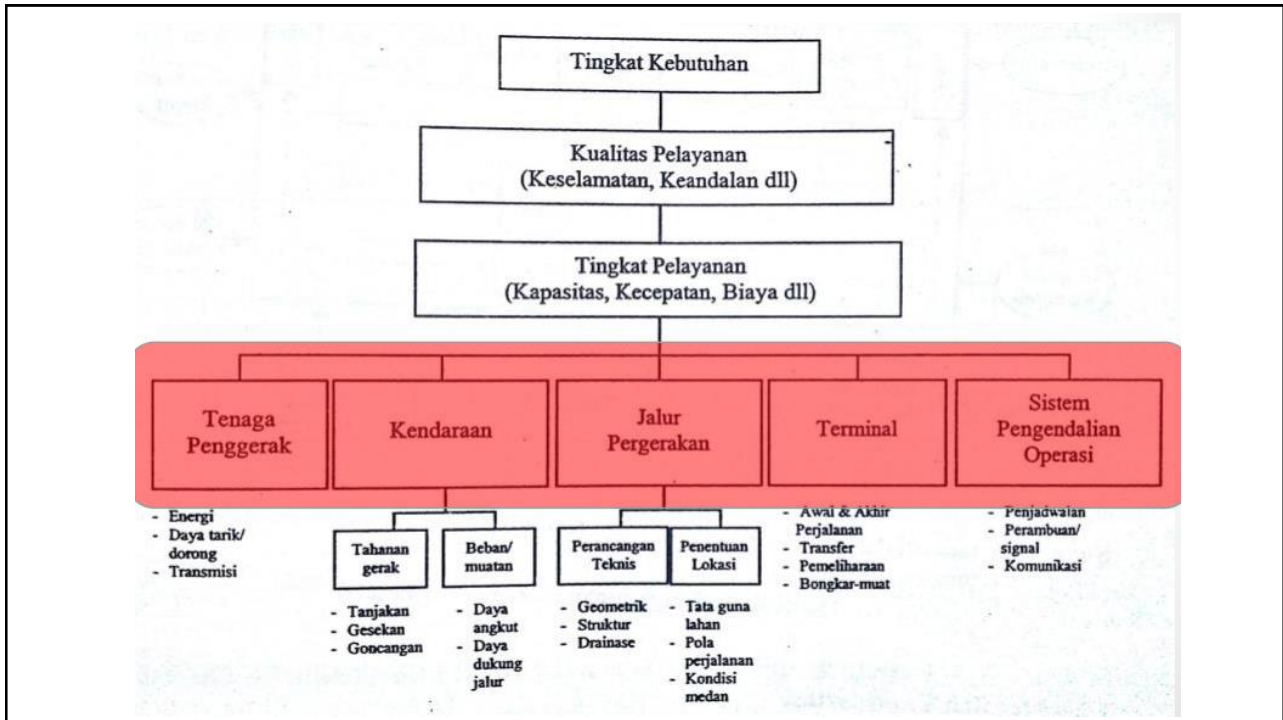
Tingkat Kebutuhan

Kualitas Pelayanan (Keselamatan, Keandalan dll)

Tingkat Pelayanan (Kapasitas, Kecepatan, Biaya dll)

Tenaga Penggerak

Kendaraan

Jalur Pergerakan

Terminal

Sistem Pengendalian Operasi

- Energi
- Daya tarik/ dorong
- Transmisi

Tahanan gerak

Beban/ muatan

Perancangan Teknis

Penentuan Lokasi

- Awal & Akhir Perjalanan
- Transfer
- Pemeliharaan
- Bongkar-muat

- Penjadwalan
- Perambuan/ signal
- Komunikasi

- Tanjakan
- Gesekan
- Goncangan

- Daya angkut
- Daya dukung jalur

- Geometrik
- Struktur
- Drainase

- Tata guna lahan
- Pola perjalanan
- Kondisi medan